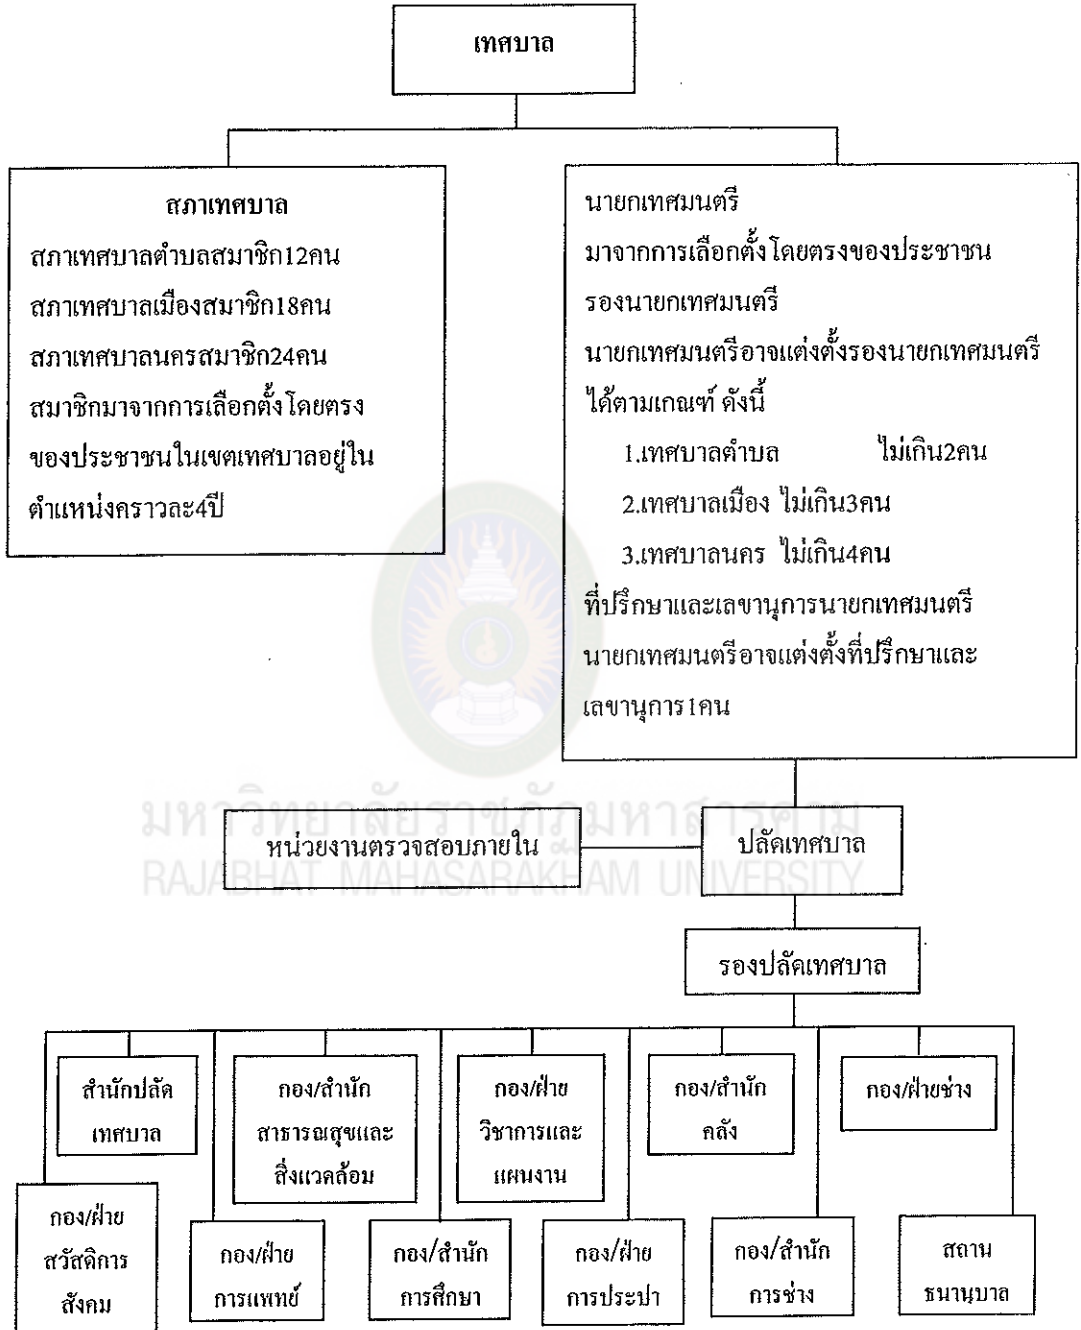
เทศบาล

สภาเทศบาล
สภาเทศบาลตำบลสมาชิก12คน
สภาเทศบาลเมืองสมาชิก18คน
สภาเทศบาลนครสมาชิก24คน
สมาชิกมาจากการเลือกตั้งโดยตรงของประชาชนในเขตเทศบาลอยู่ในตำแหน่งคราวละ4ปี

นายกเทศมนตรี
มาจากการเลือกตั้งโดยตรงของประชาชน
รองนายกเทศมนตรี
นายกเทศมนตรีอาจแต่งตั้งรองนายกเทศมนตรีได้ตามเกณฑ์ ดังนี้
1.เทศบาลตำบล ไม่เกิน2คน
2.เทศบาลเมือง ไม่เกิน3คน
3.เทศบาลนคร ไม่เกิน4คน
ที่ปรึกษาและเลขานุการนายกเทศมนตรี
นายกเทศมนตรีอาจแต่งตั้งที่ปรึกษาและเลขานุการ1คน

มหาวิทยาลัยราชภัฏมหาสารคาม
RAJABHAT MAHASARAKHAM UNIVERSITY

หน่วยงานตรวจสอบภายใน

ปลัดเทศบาล

รองปลัดเทศบาล

สำนักปลัดเทศบาล

กอง/สำนักสาธารณสุขและสิ่งแวดล้อม

กอง/ฝ่ายวิชาการและแผนงาน

กอง/สำนักคลัง

กอง/ฝ่ายช่าง

กอง/ฝ่ายสวัสดิการสังคม

กอง/ฝ่ายการแพทย์

กอง/สำนักการศึกษา

กอง/ฝ่ายการประปา

กอง/สำนักการช่าง

สถานธนานุบาล